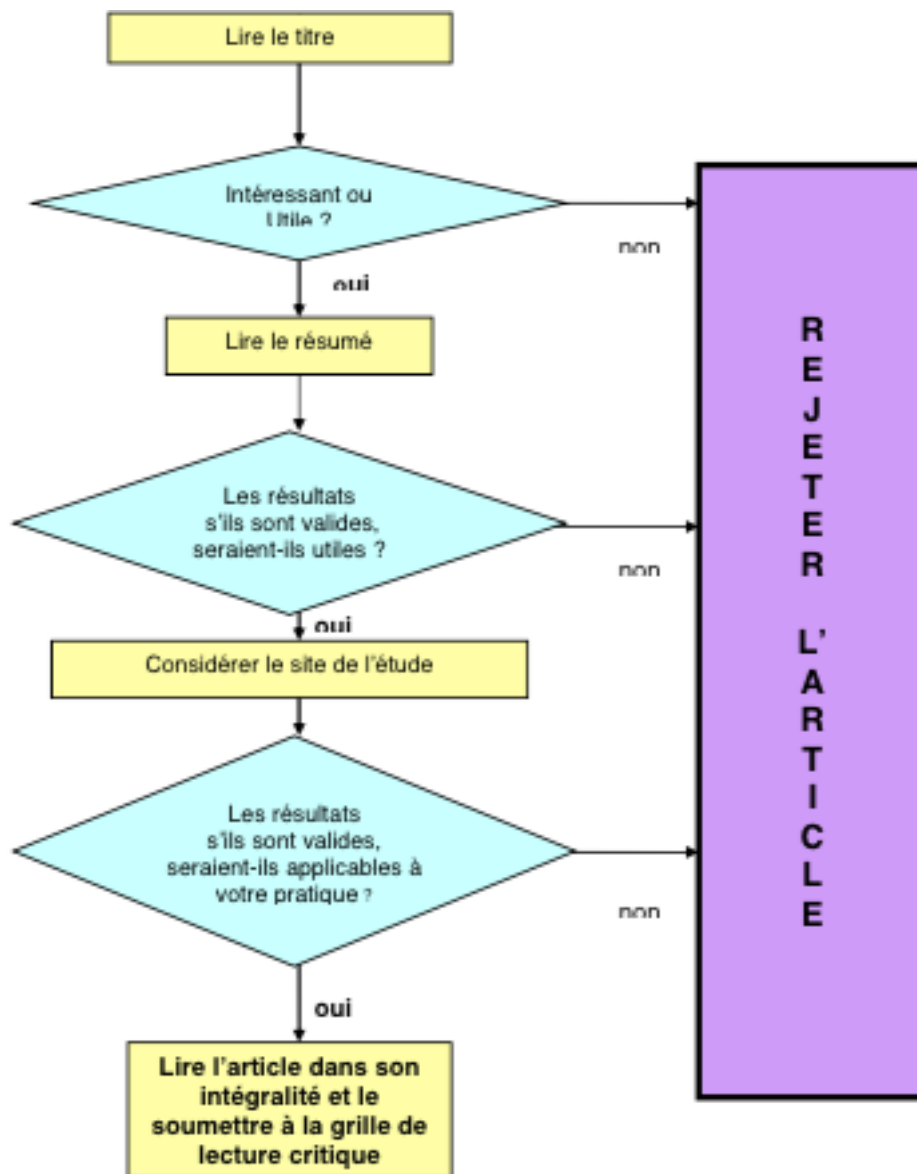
Lire le titre

Intéressant ou Utile ?

non

oui

Lire le résumé

Les résultats s'ils sont valides, seraient-ils utiles ?

non

oui

Considérer le site de l'étude

Les résultats s'ils sont valides, seraient-ils applicables à votre pratique ?

non

oui

Lire l'article dans son intégralité et le soumettre à la grille de lecture critique

REJETER L'ARTICLE